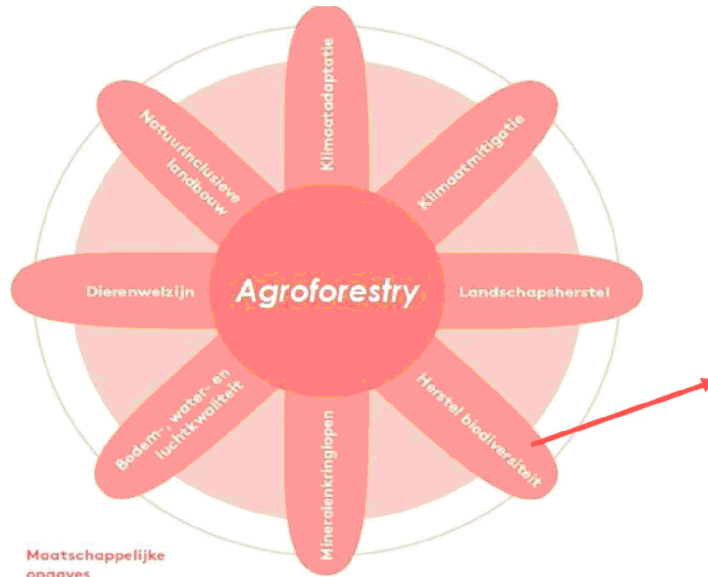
Agroforestry

Klimaatadaptatie

Klimaatmitigatie

Landschapsherstel

Herstel biodiversiteit

Mineralenkringlopen

Bodem-, water- en luchtkwaliteit

Dierenwelzijn

Natuurinclusieve landbouw

Maatschappelijke opgaves